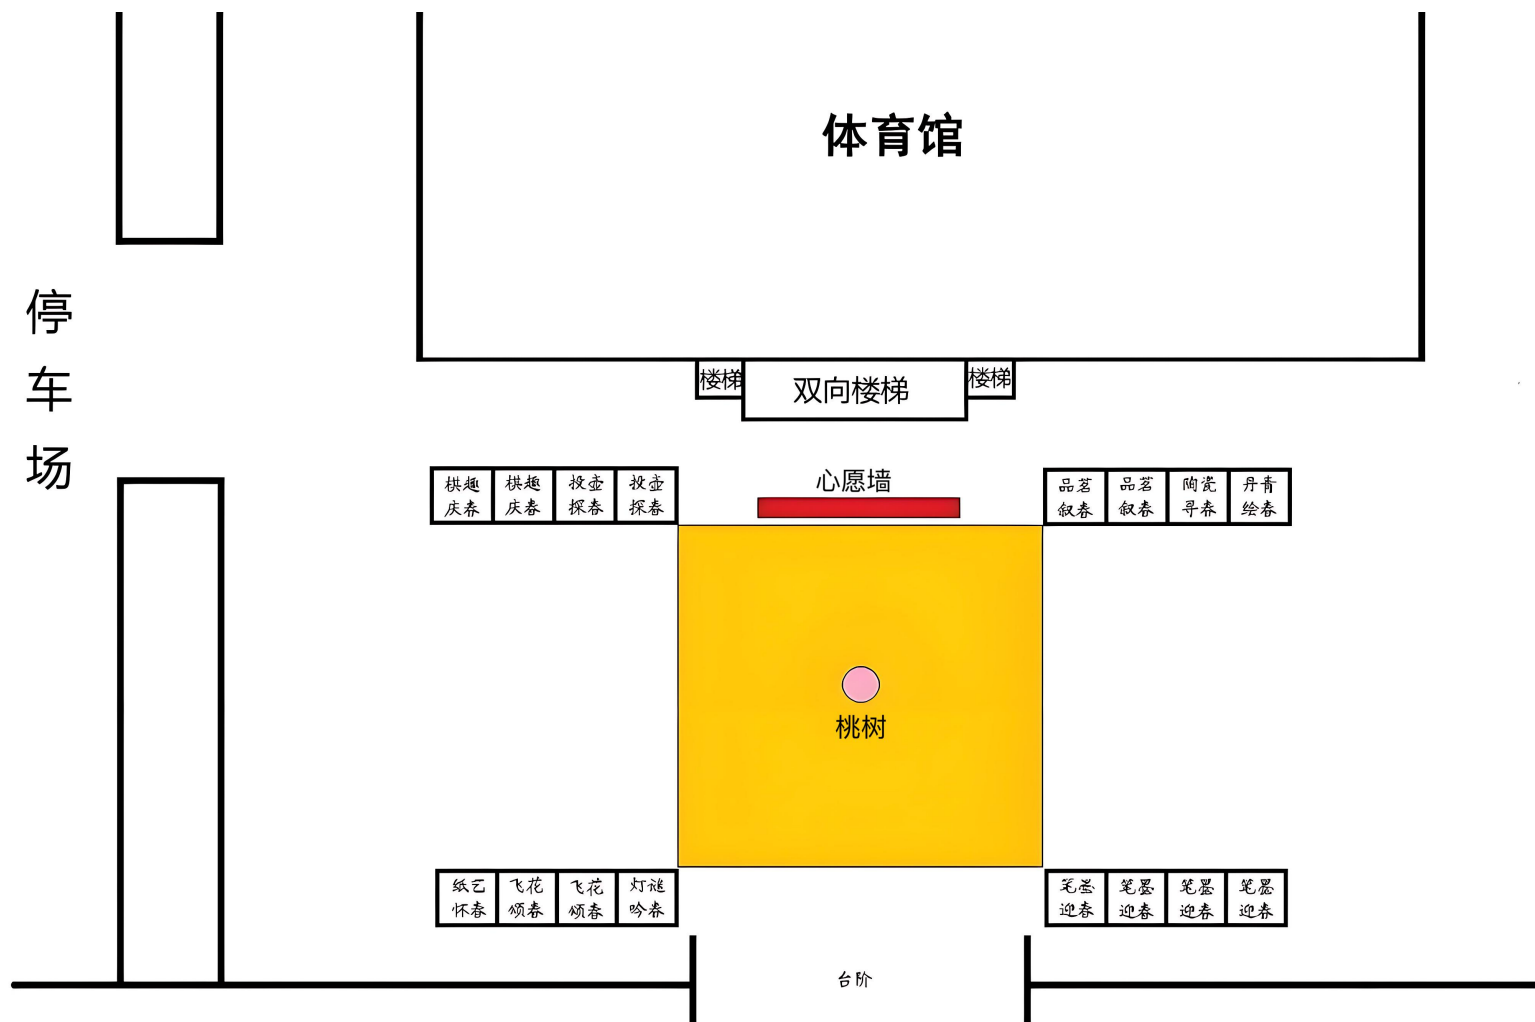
体育馆

停车场

楼梯 双向楼梯 楼梯

心愿墙

棋趣庆春 棋趣庆春 投壶探春 投壶探春

品茗叙春 品茗叙春 陶瓷寻春 丹青绘春

桃树

纸艺怀春 飞花颂春 飞花颂春 灯谜吟春

笔墨迎春 笔墨迎春 笔墨迎春 笔墨迎春

台阶